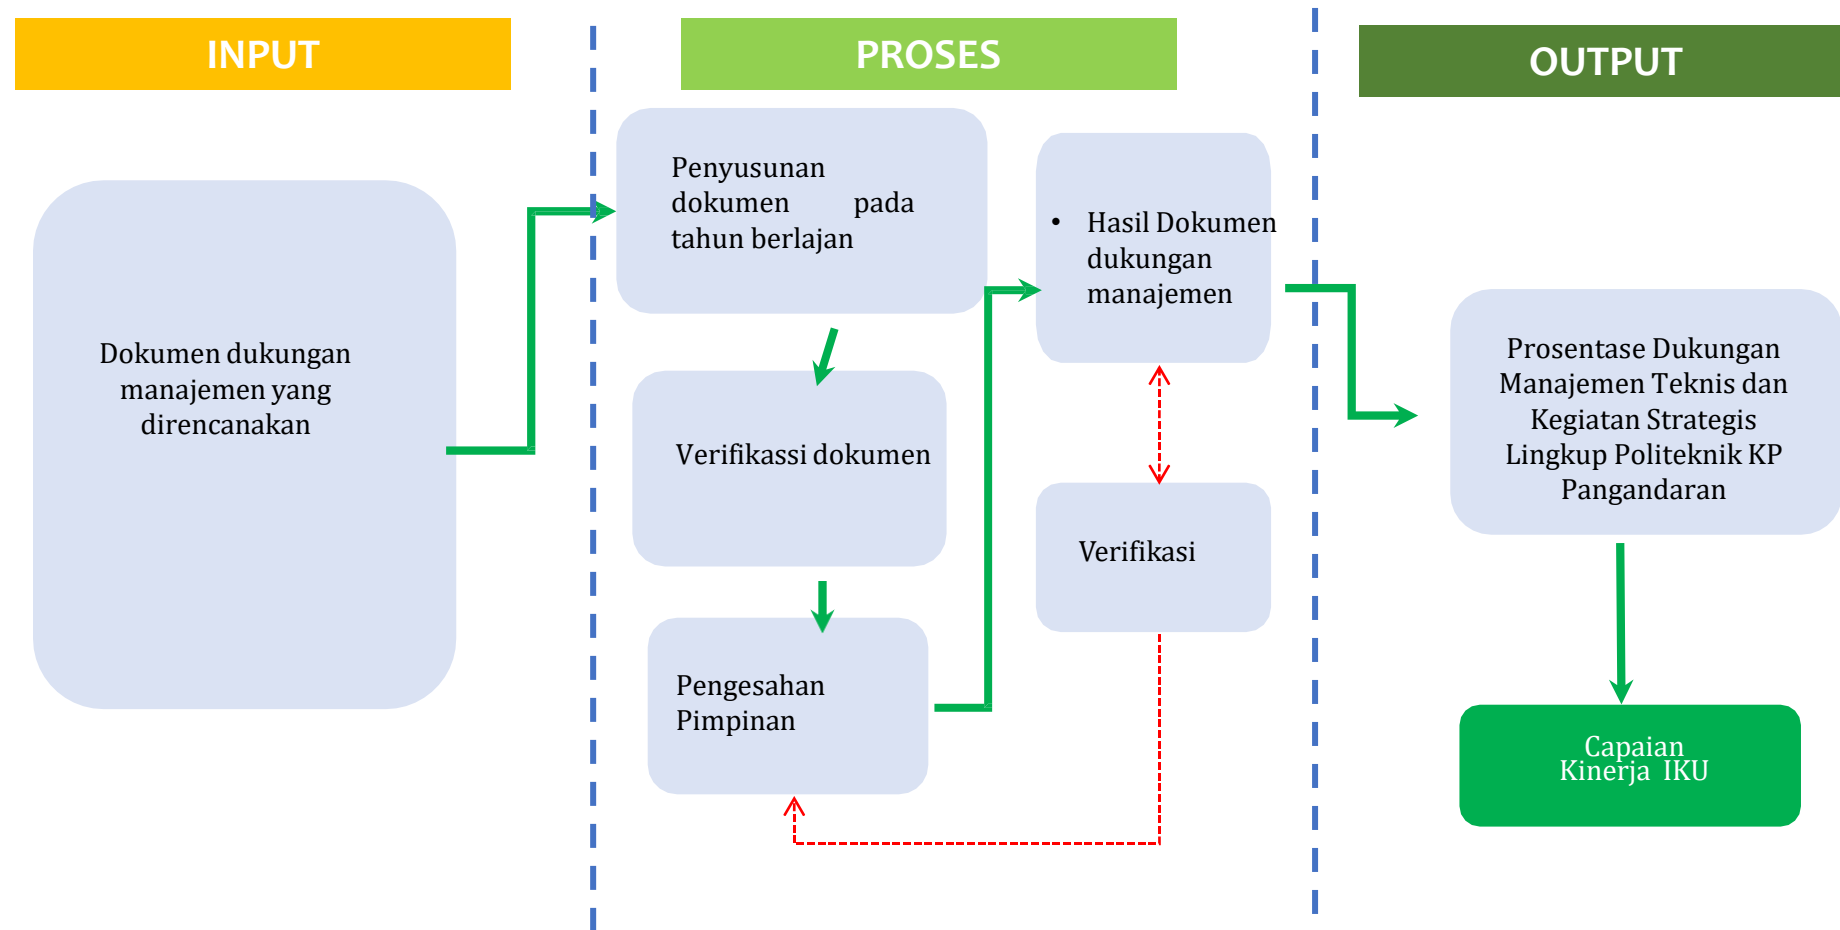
INPUT

PROSES

OUTPUT

Dokumen dukungan manajemen yang direncanakan

Penyusunan dokumen pada tahun berlajan

Verifikassi dokumen

Pengesahan Pimpinan

• Hasil Dokumen dukungan manajemen

Verifikasi

Prosentase Dukungan Manajemen Teknis dan Kegiatan Strategis Lingkup Politeknik KP Pangandaran

Capaian Kinerja IKU